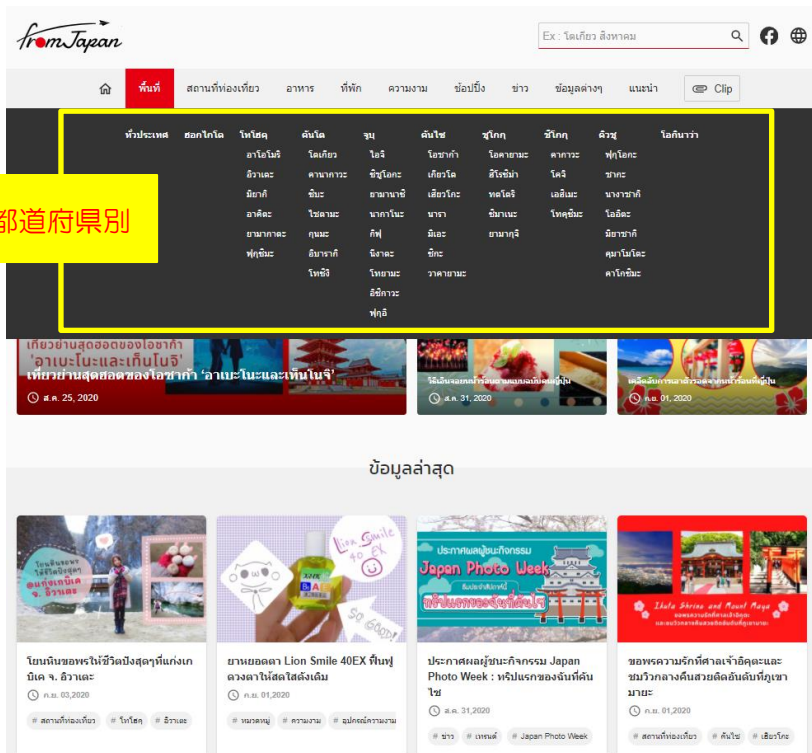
fromJapan

Ex : โตเกียว สังหาคม

พื้นที่ สถานที่ท่องเที่ยว อาหาร ที่พัก ความงาม ช้อปปิ้ง ข่าว ข้อมูลต่างๆ แนะนำ Clip

ทั่วประเทศ ฮอกไกโด โทโฮคุ อาโอโมริ อิวาเตะ มิยากิ อาคิตะ ยามากาตะ ฟุกุชิมะ คันโต โตเกียว คานากาวะ ชิบะ ไซตามะ กุนมะ อิบารากิ โทชิงิ จุบุ ไอจิ ชิซุโอกะ ยามานาชิ นากาโนะ กิฟุ นิงาตะ โทยามะ อิชิกาวะ ฟุกุอิ คันไซ โอซาก้า เกียวโต เฮียวโกะ นารา มิเอะ ชิกะ วาคายามะ ชูโกกุ โอคายามะ ฮิโรชิม่า ทตโตริ ชิมาเนะ ยามากุจิ ชิโกกุ คากาวะ โคจิ เอฮิเมะ โทคุชิมะ คิวชู ฟุกุโอกะ ซากะ นางาซากิ โออิตะ มิยาซากิ คุมาโมโตะ คาโกชิมะ โอกินาว่า

都道府県別

เที่ยวย่านสุดฮอตของโอซาก้า 'อาเบะโนะและเท็นโนจิ'
ส.ค. 25, 2020

ส.ค. 31, 2020

ก.ย. 01, 2020

ข้อมูลล่าสุด

โยนหินขอพรให้ชีวิตปังสุดๆที่แก่งเกบิเค จ. อิวาเตะ
ก.ย. 03,2020
# สถานที่ท่องเที่ยว # โทโฮคุ # อิวาเตะ

Lion Smile 40 EX
ยาหยอดตา Lion Smile 40EX ฟื้นฟูดวงตาให้สดใสดังเดิม
ก.ย. 01,2020
# หมวดหมู่ # ความงาม # อุปกรณ์ความงาม

ประกาศผลผู้ชนะกิจกรรม Japan Photo Week
ประกาศผลผู้ชนะกิจกรรม Japan Photo Week : ทริปแรกของฉันที่คันไซ
ส.ค. 31,2020
# ข่าว # เทรนด์ # Japan Photo Week

Ikuta Shrine and Mount Maya
ขอพรความรักที่ศาลเจ้าอิคุตะและชมวิวกลางคืนสวยติดอันดับที่ภูเขามายะ
ก.ย. 01,2020
# สถานที่ท่องเที่ยว # คันไซ # เฮียวโกะ